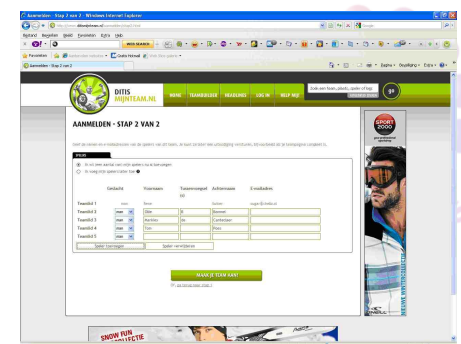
Aanmelden - Stap 2 van 2 - Windows Internet Explorer

Bestand Bewerken Beeld Favorieten Extra Help

WEB SEARCH

Favorieten

Aanmelden - Stap 2 van 2

Pagina Veiligheid Extra

DIT IS MIJNTEAM.NL

HOME TEAMBUILDER PROGRAMMA LOG IN HELP MIJ

Zoek een team, plaats, speler of tag

go

AANMELDEN - STAP 2 VAN 2

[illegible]

Ik wil deze spelers nu toevoegen

Ik voeg later spelers toe

| | Geslacht | Voornaam | Tussenvoegsel | Achternaam | E-mailadres |
|---|---|---|---|---|---|
| Teamlid 1 | man | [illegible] | | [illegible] | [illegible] |
| Teamlid 2 | man | Dirk | de | Bonnet | |
| Teamlid 3 | man | Martien | de | Cortecteur | |
| Teamlid 4 | man | Tom | | Peters | |
| Teamlid 5 | man | | | | |

Speler toevoegen Speler verwijderen

MAAK JE TEAM AAN!

SPORT 2000

SNOW FUN COLLECTIE